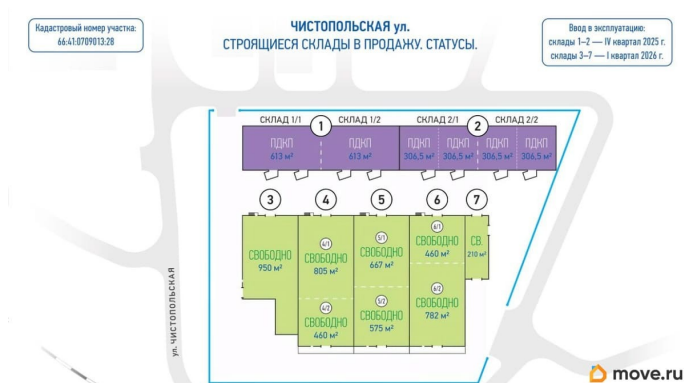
Кадастровый номер участка:
66:41:0709013:28

ЧИСТОПОЛЬСКАЯ ул.
СТРОЯЩИЕСЯ СКЛАДЫ В ПРОДАЖУ. СТАТУСЫ.

Ввод в эксплуатацию:
склады 1–2 — IV квартал 2025 г.
склады 3–7 — I квартал 2026 г.

СКЛАД 1/1
1
СКЛАД 1/2
СКЛАД 2/1
2
СКЛАД 2/2

ПДКП
613 м²
ПДКП
613 м²
ПДКП
306,5 м²
ПДКП
306,5 м²
ПДКП
306,5 м²
ПДКП
306,5 м²

3
4
5
6
7

СВОБОДНО
950 м²
4/1
СВОБОДНО
805 м²
5/1
СВОБОДНО
667 м²
6/1
СВОБОДНО
460 м²
СВ
210 м²
4/2
СВОБОДНО
460 м²
5/2
СВОБОДНО
575 м²
6/2
СВОБОДНО
782 м²

ул. ЧИСТОПОЛЬСКАЯ

move.ru